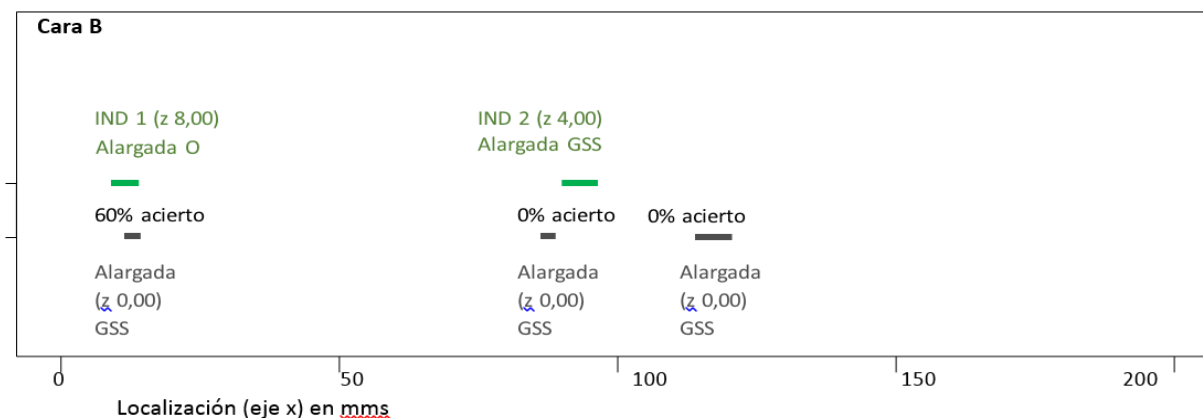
Cara B

IND 1 (z 8,00)
Alargada O

IND 2 (z 4,00)
Alargada GSS

60% acierto

0% acierto

0% acierto

Alargada
(z 0,00)
GSS

Alargada
(z 0,00)
GSS

Alargada
(z 0,00)
GSS

0
50
100
150
200

Localización (eje x) en mms